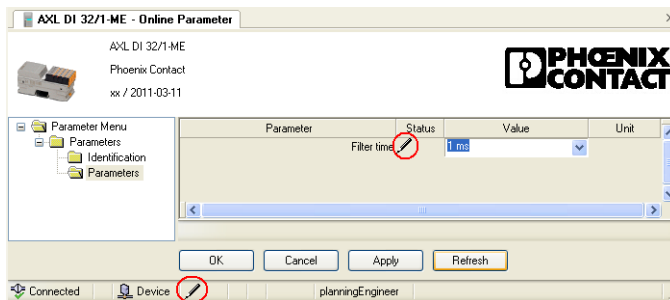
AXL DI 32/1-ME - Online Parameter

AXL DI 32/1-ME
Phoenix Contact
xx / 2011-03-11

PHOENIX CONTACT

Parameter Menu
Parameters
Identification
Parameters

| Parameter | Status | Value | Unit |
|---|---|---|---|
| Filter time | | 1 ms | |

OK
Cancel
Apply
Refresh

Connected
Device
planningEngineer